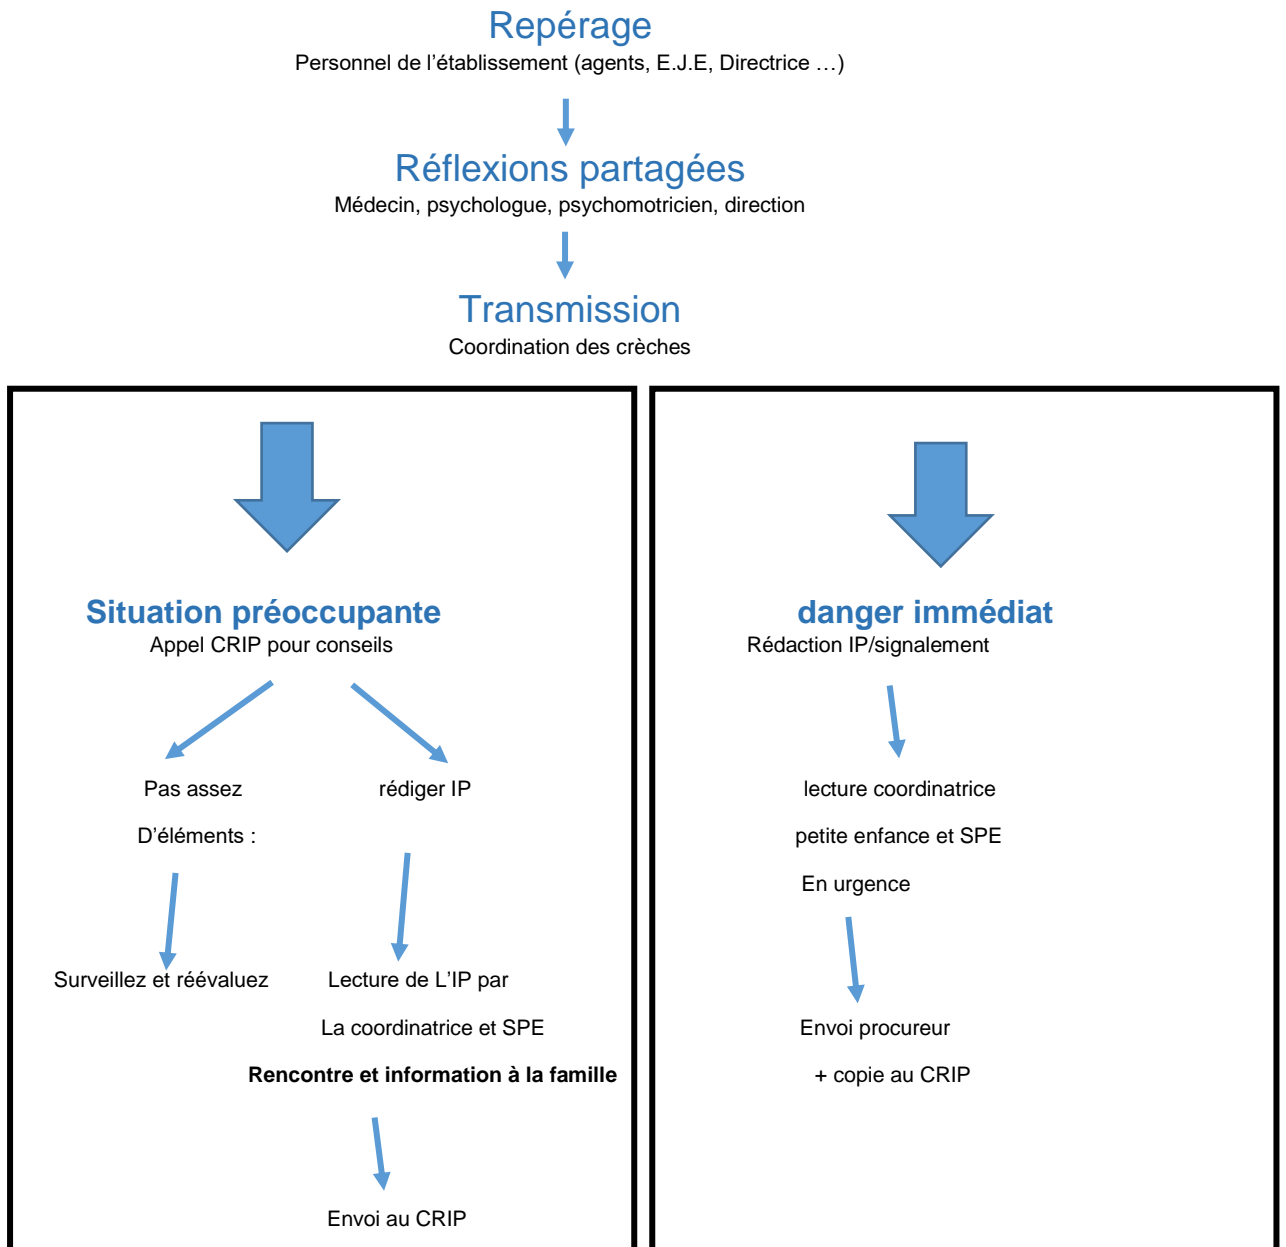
Repérage
Personnel de l’établissement (agents, E.J.E, Directrice …)

Réflexions partagées
Médecin, psychologue, psychomotricien, direction

Transmission
Coordination des crèches

Situation préoccupante
Appel CRIP pour conseils

Pas assez

D’éléments :

Surveillez et réévaluez

rédiger IP

Lecture de L’IP par

La coordinatrice et SPE

Rencontre et information à la famille

Envoi au CRIP

danger immédiat
Rédaction IP/signalement

lecture coordinatrice

petite enfance et SPE

En urgence

Envoi procureur

+ copie au CRIP